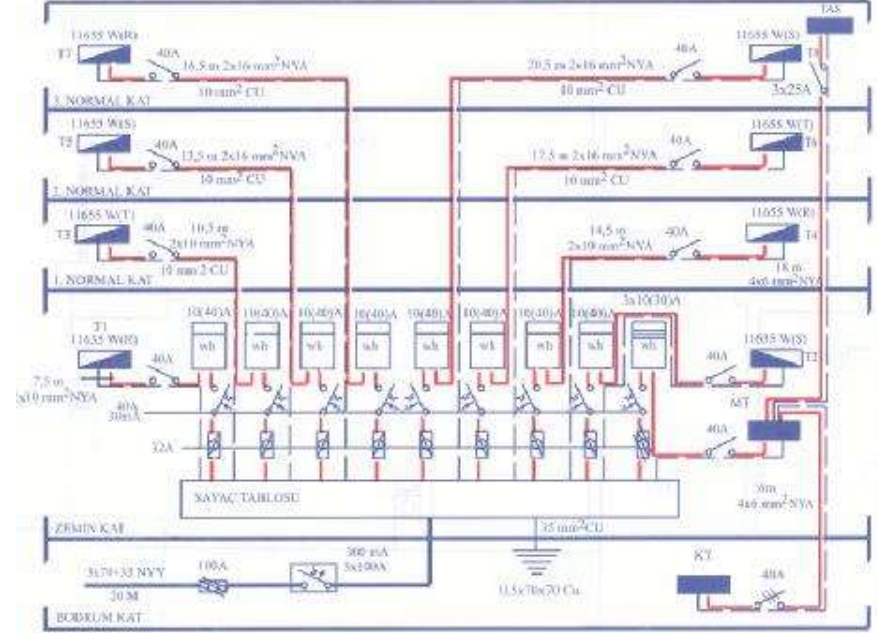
TAS

T7 11655 W(R)
40A
16,5 m 2x16 mm² NYA
10 mm² CU

20,5 m 2x16 mm² NYA
40A
10 mm² CU
11655 W(S)
T8
3x25A

3. NORMAL KAT

T5 11655 W(S)
40A
13,5 m 2x16 mm² NYA
10 mm² CU

17,5 m 2x16 mm² NYA
40A
10 mm² CU
11655 W(T)
T6

2. NORMAL KAT

T3 11655 W(T)
40A
16,5 m
2x10 mm² NYA
10 mm 2 CU

14,5 m
2x10 mm² NYA
40A
11655 W(R)
T4
18 m
4x6 mm² NYA

1. NORMAL KAT

T1
11655 W(R)
40A
7,5 m
2x10 mm² NYA

10(40)A
wh
10(40)A
wh
10(40)A
wh
10(40)A
wh
10(40)A
wh
10(40)A
wh
10(40)A
wh
10(40)A
wh
3x10(30)A
wh

40A
11655 W(S)
T2

40A
30mA

32A

MT
40A

SAYAÇ TABLOSU

30m
4x6 mm² NYA

ZEMİN KAT

35 mm² CU

3x70+35 NYY
20 M
100A
300 mA
3x100A

0,5x70x70 Cu.

KT
40A

BODRUM KAT